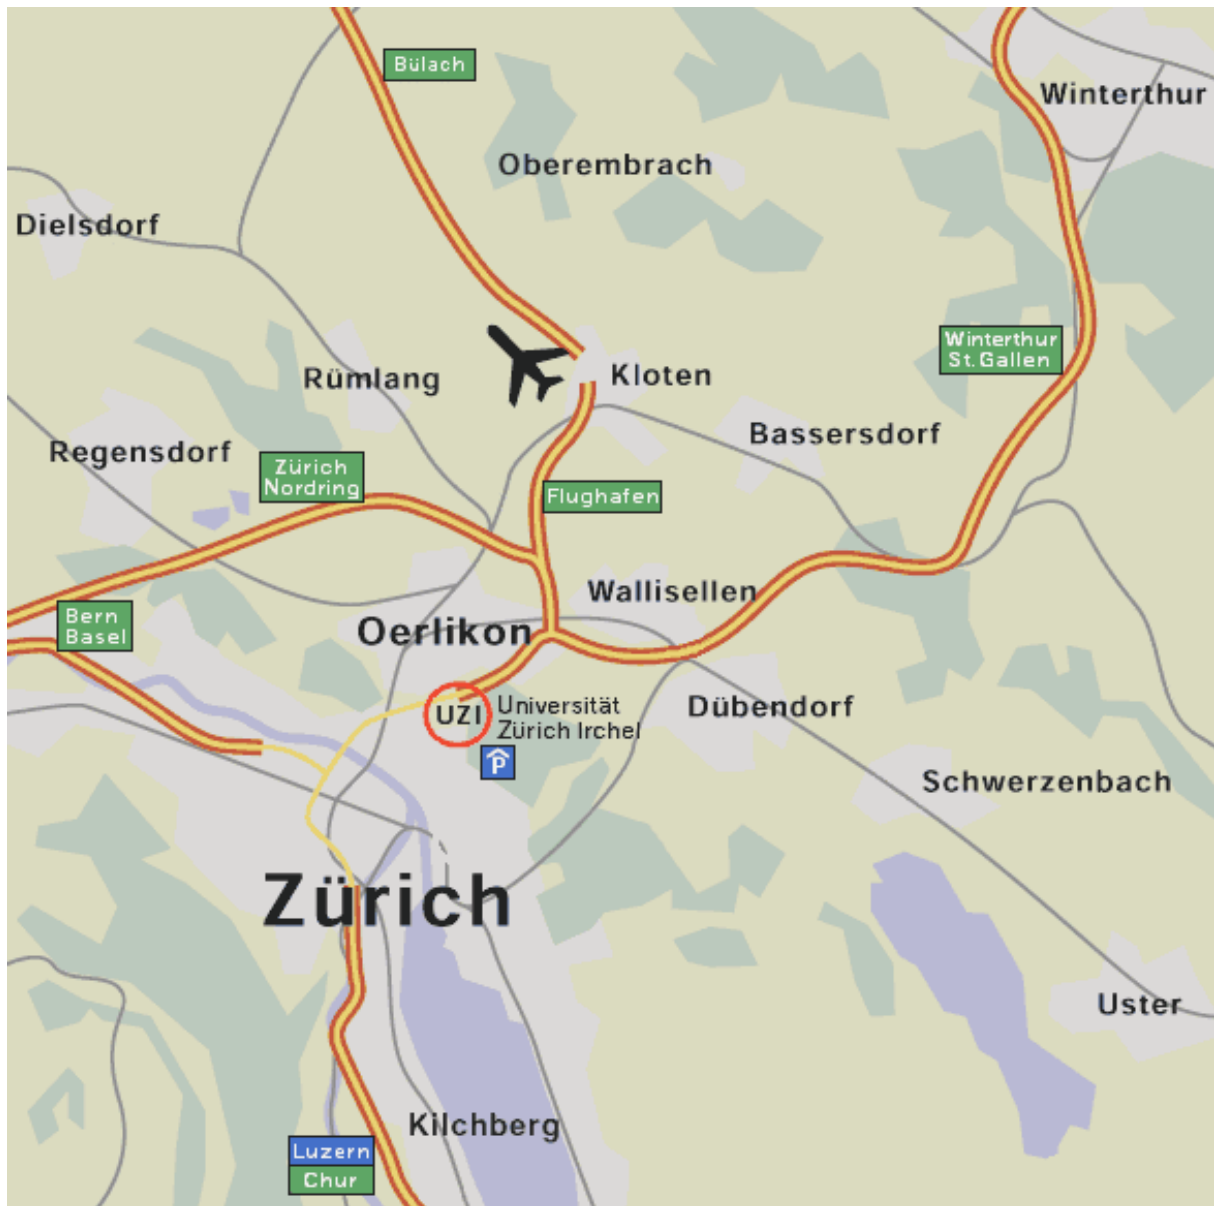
Bülach
Winterthur
Oberembrach
Dielsdorf
Rümlang
Kloten
Winterthur
St.Gallen
Bassersdorf
Regensdorf
Zürich
Nordring
Flughafen
Wallisellen
Bern
Basel
Oerlikon
UZI
Universität
Zürich Irchel
P
Dübendorf
Schwerzenbach
Zürich
Uster
Kilchberg
Luzern
Chur